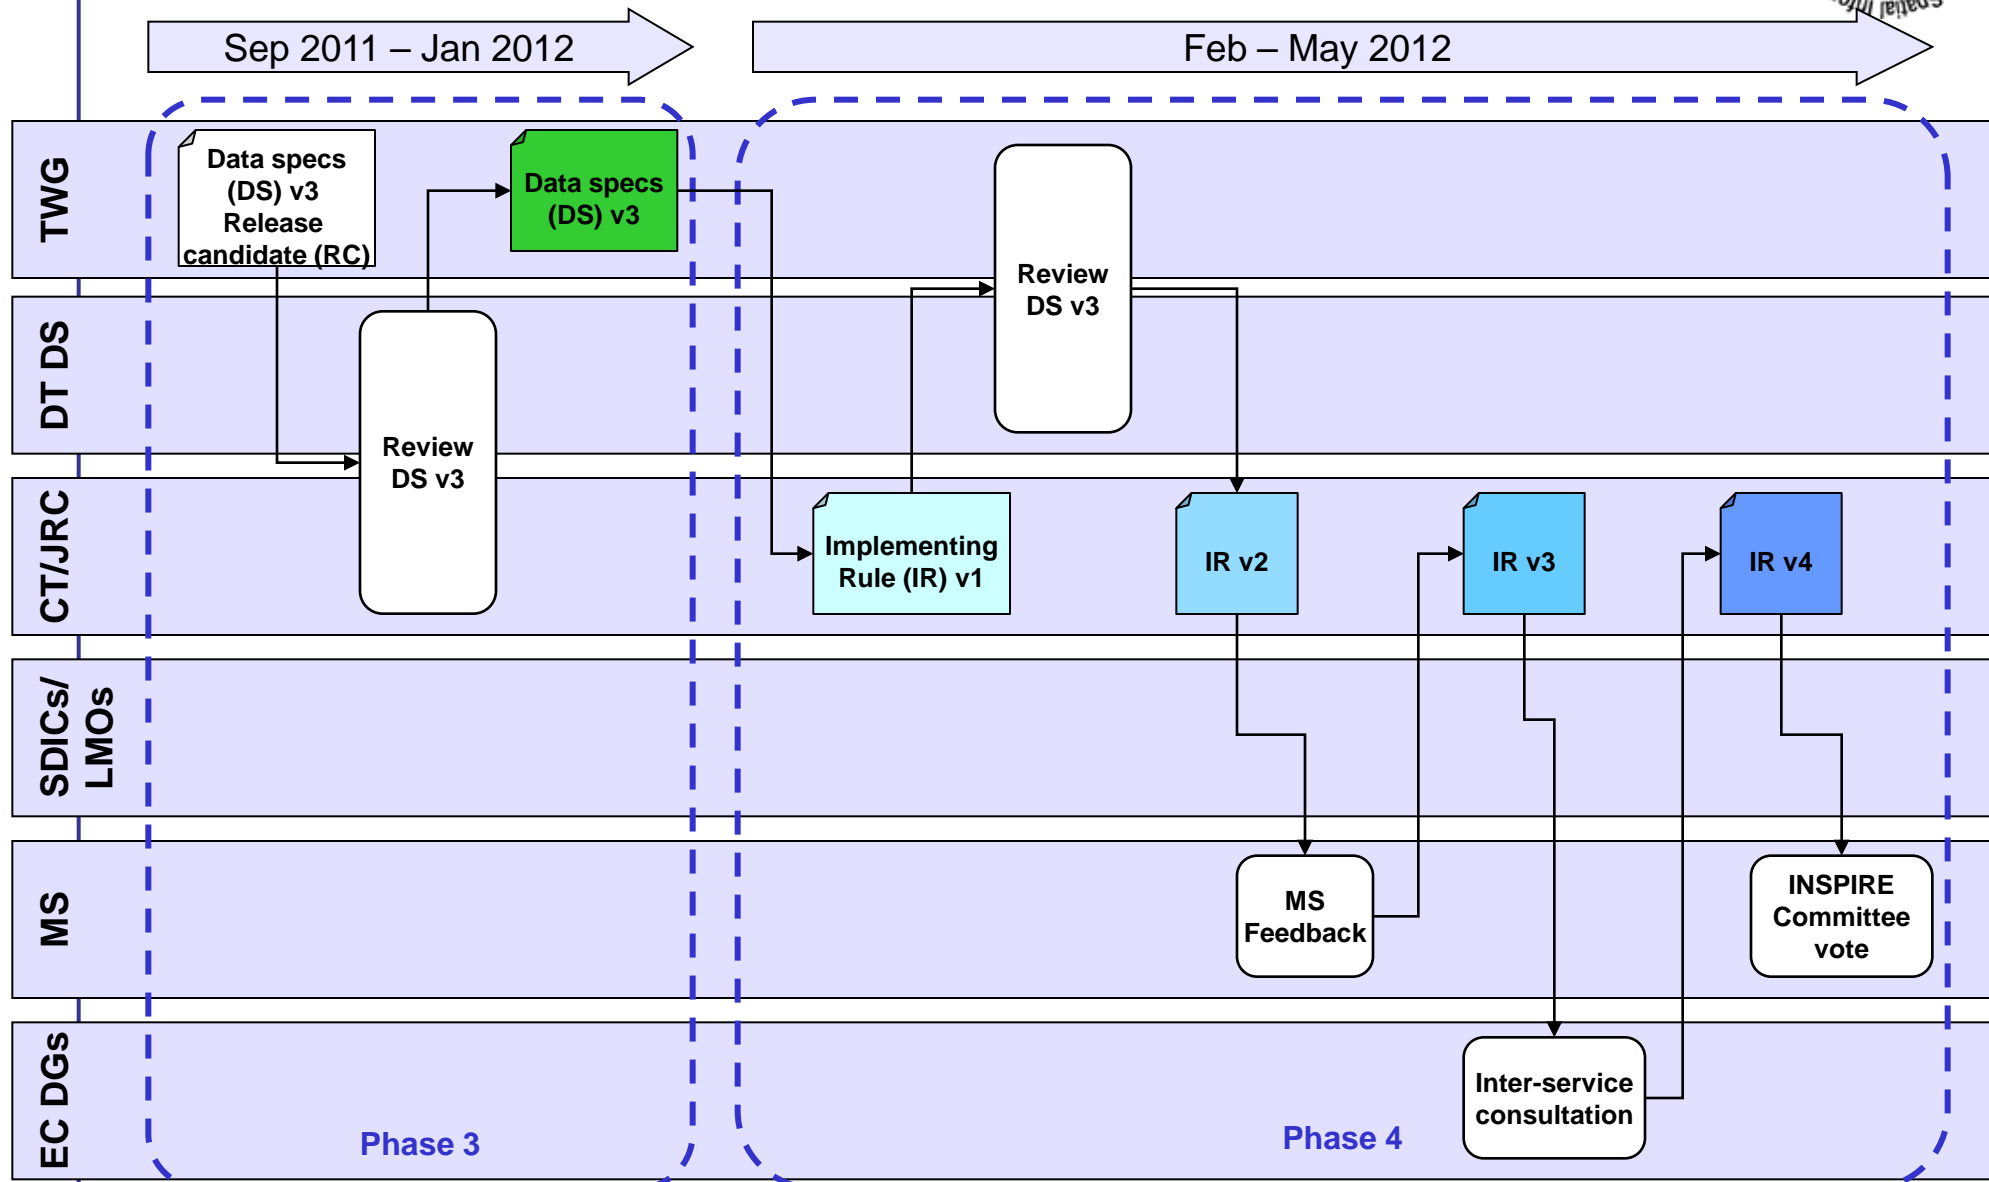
Sep 2011 – Jan 2012

Feb – May 2012

TWG

DT DS

CT/JRC

SDICs/ LMOs

MS

EC DGs

Data specs (DS) v3 Release candidate (RC)

Data specs (DS) v3

Review DS v3

Review DS v3

Implementing Rule (IR) v1

IR v2

IR v3

IR v4

MS Feedback

INSPIRE Committee vote

Inter-service consultation

Phase 3

Phase 4